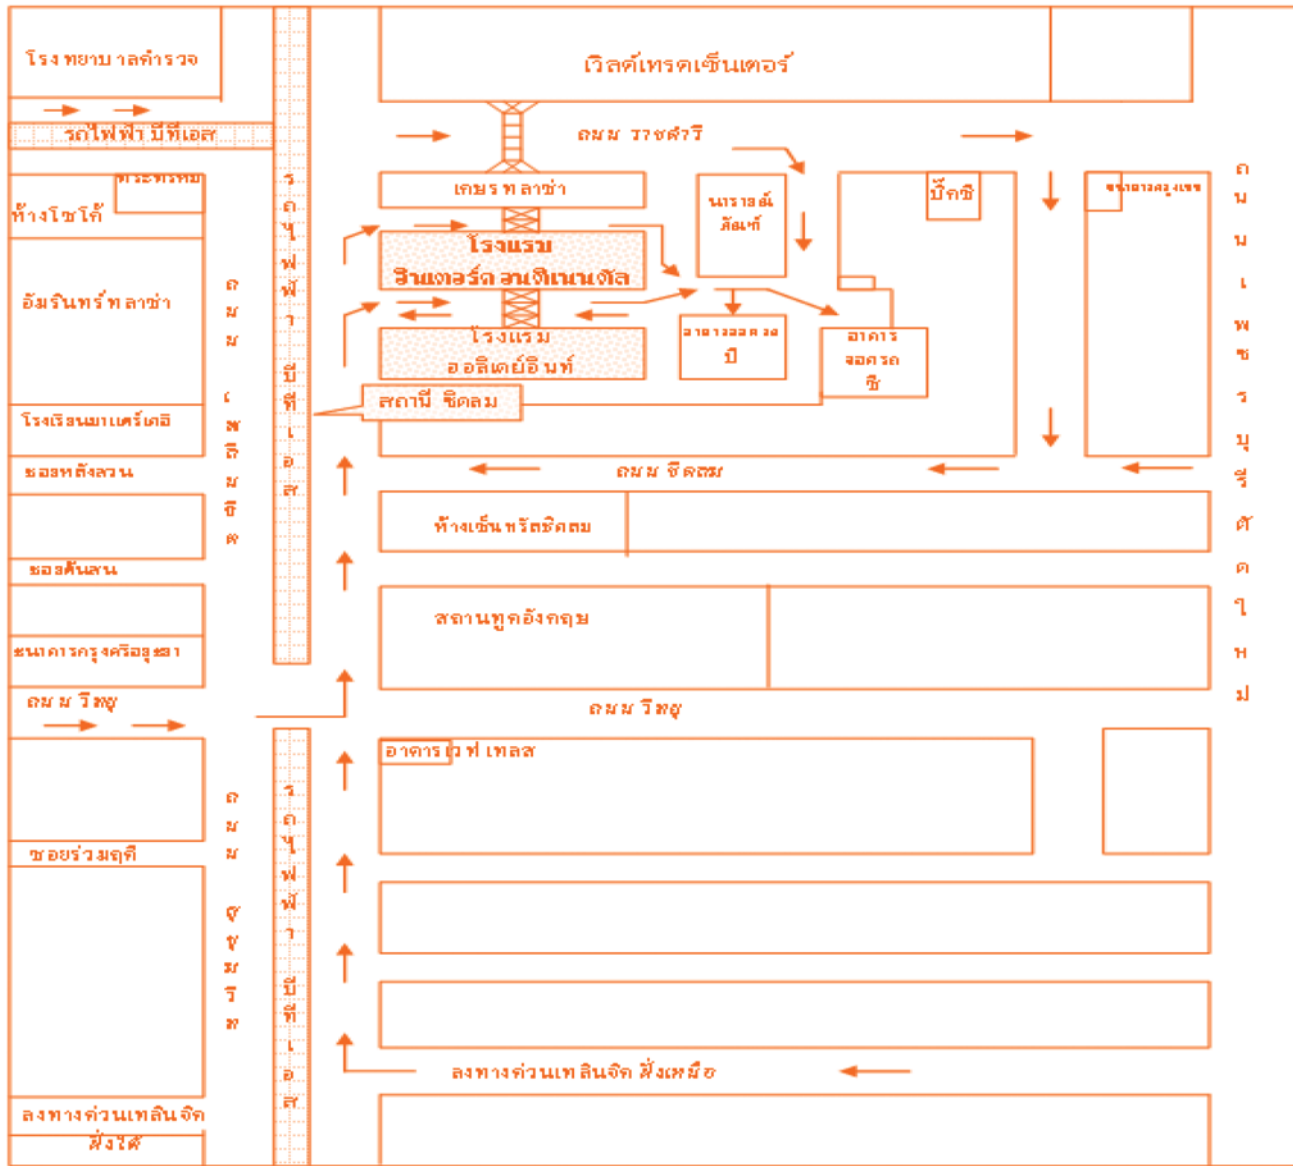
โรงพยาบาลตำรวจ

รถไฟฟ้า บีทีเอส

เวิลด์เทรดเซ็นเตอร์

ถนน ราชดำริ

เกษร พลาซ่า

ร้านธรรมชาติ

ห้างโซโก้

อัมรินทร์ พลาซ่า

โรงแรม อินเตอร์คอนติเนนตัล

โรงแรม ฮอลิเดย์อินน์

นารายณ์ ภัณฑ์

บิ๊กซี

ธนาคารกรุงเทพ

อาคารจอดรถ บี

อาคารจอดรถ ซี

สถานี ชิดลม

โรงเรียนมาแตร์เดอี

ซอยหลังสวน

ถนน เพลินจิต

รถไฟฟ้า บีทีเอส

ถนน ชิดลม

ห้างเซ็นทรัลชิดลม

ซอยต้นสน

สถานทูตอังกฤษ

ธนาคารกรุงศรีอยุธยา

ถนน วิทยุ

ถนน วิทยุ

ถนน เพชรบุรีตัดใหม่

อาคาร เวฟ เพลส

ซอยร่วมฤดี

ถนน ชิดลม

ถนน วิทยุ

รถไฟฟ้า บีทีเอส

ลงทางด่วนเพลินจิต ฝั่งเหนือ

ลงทางด่วนเพลินจิต ฝั่งใต้